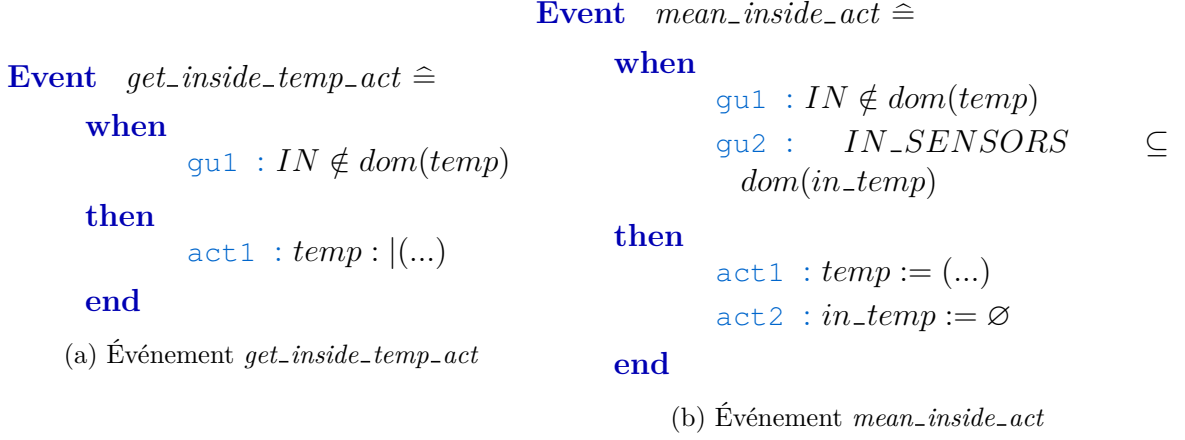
**Event** $get\_inside\_temp\_act \mathrel{\widehat{=}}$

**when**

gu1 : $IN \notin dom(temp)$

**then**

act1 : $temp :| (...)$

**end**

(a) Événement $get\_inside\_temp\_act$

**Event** $mean\_inside\_act \mathrel{\widehat{=}}$

**when**

gu1 : $IN \notin dom(temp)$

gu2 : $IN\_SENSORS \subseteq dom(in\_temp)$

**then**

act1 : $temp := (...)$

act2 : $in\_temp := \varnothing$

**end**

(b) Événement $mean\_inside\_act$